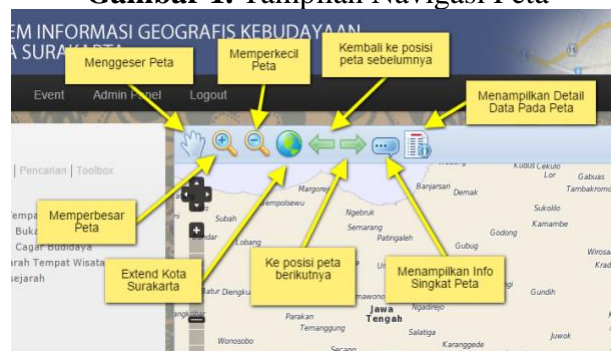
Gambar 1. Tampilan Navigasi Peta

EM INFORMASI GEOGRAFIS KEBUDAYAAN
A SURAKARTA

Event Admin Panel Logout

Menggeser Peta

Memperkecil Peta

Kembali ke posisi peta sebelumnya

Menampilkan Detail Data Pada Peta

| Pencarian | Toolbox

Memperbesar Peta

Extend Kota Surakarta

Ke posisi peta berikutnya

Menampilkan Info Singkat Peta

empa
Buka
Cagar Budidaya
rah Tempat Wisata
ejarah

Kudus Cekulo
Lor
Gabuas
Tambakromo
Margorejo
Banjarsari
Demak
Kempolsewu
Subah
Ngebruk
Sukolilo
Kamarrbe
Semarang
Patingaleh
Godong
Lobang
Gubug
Wirosa
Krad
Batur Dlengkut
Ungaran
Ngadirejo
Gundih
Parakan
Temanggung
Jawa Tengah
Salatiga
Wonosobo
Karanggede
Juwok
Secang